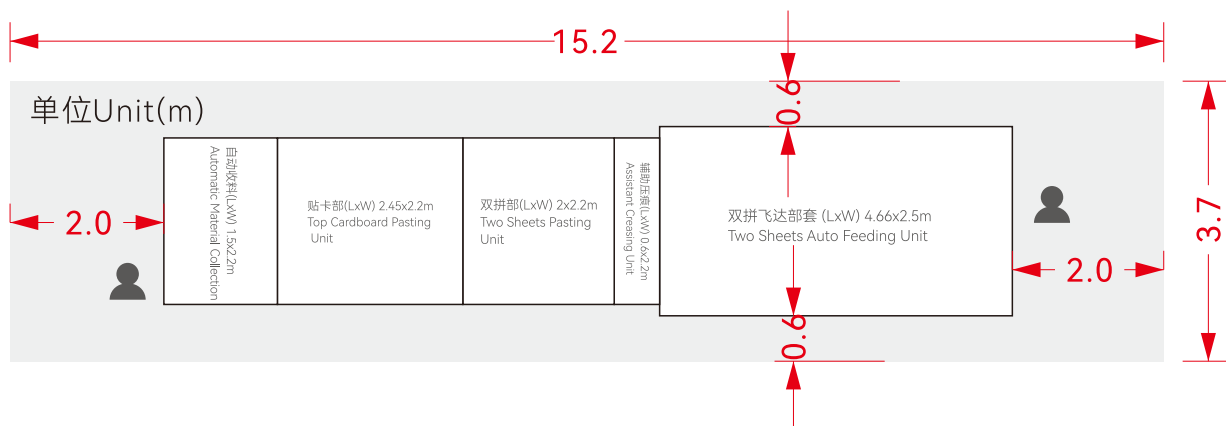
15.2

单位Unit(m)

0.6

2.0

自动收料(LxW) 1.5x2.2m
Automatic Material Collection

贴卡部(LxW) 2.45x2.2m
Top Cardboard Pasting Unit

双拼部(LxW) 2x2.2m
Two Sheets Pasting Unit

辅助压痕(LxW) 0.6x2.2m
Assistant Creasing Unit

双拼飞达部套 (LxW) 4.66x2.5m
Two Sheets Auto Feeding Unit

3.7

2.0

0.6